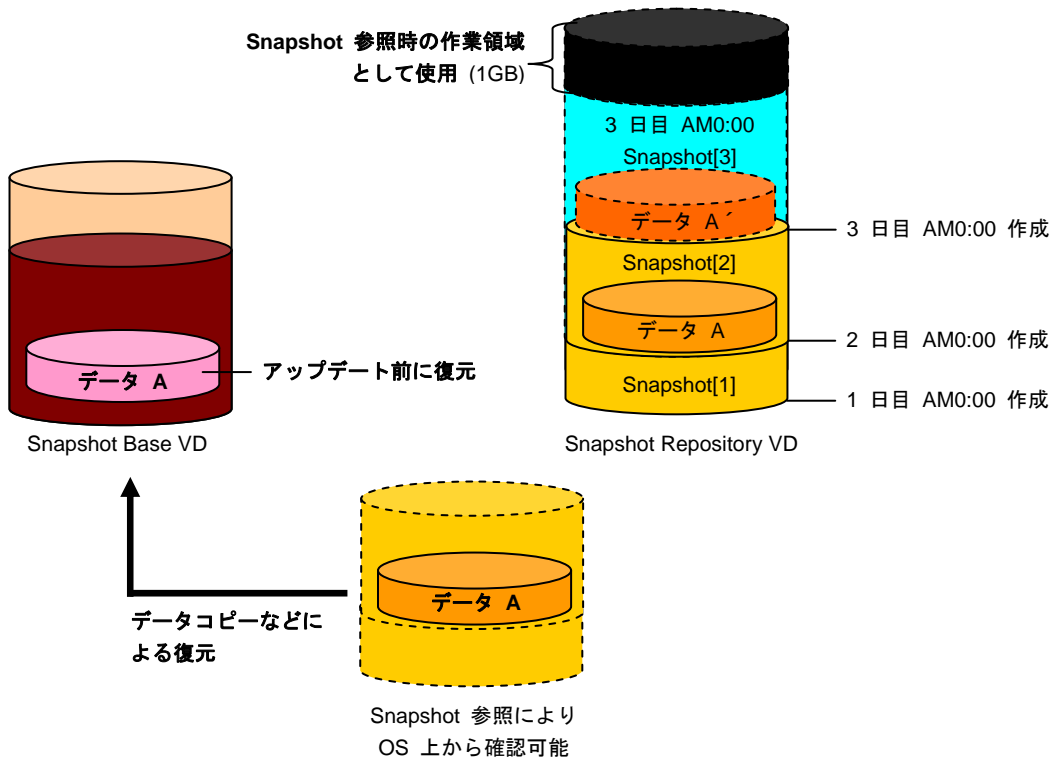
Snapshot 参照時の作業領域として使用 (1GB)

3 日目 AM0:00
Snapshot[3]
データ A´
3 日目 AM0:00 作成
Snapshot[2]
データ A
2 日目 AM0:00 作成
Snapshot[1]
1 日目 AM0:00 作成

データ A
アップデート前に復元
Snapshot Base VD

Snapshot Repository VD

データ A
データコピーなどによる復元

Snapshot 参照により
OS 上から確認可能